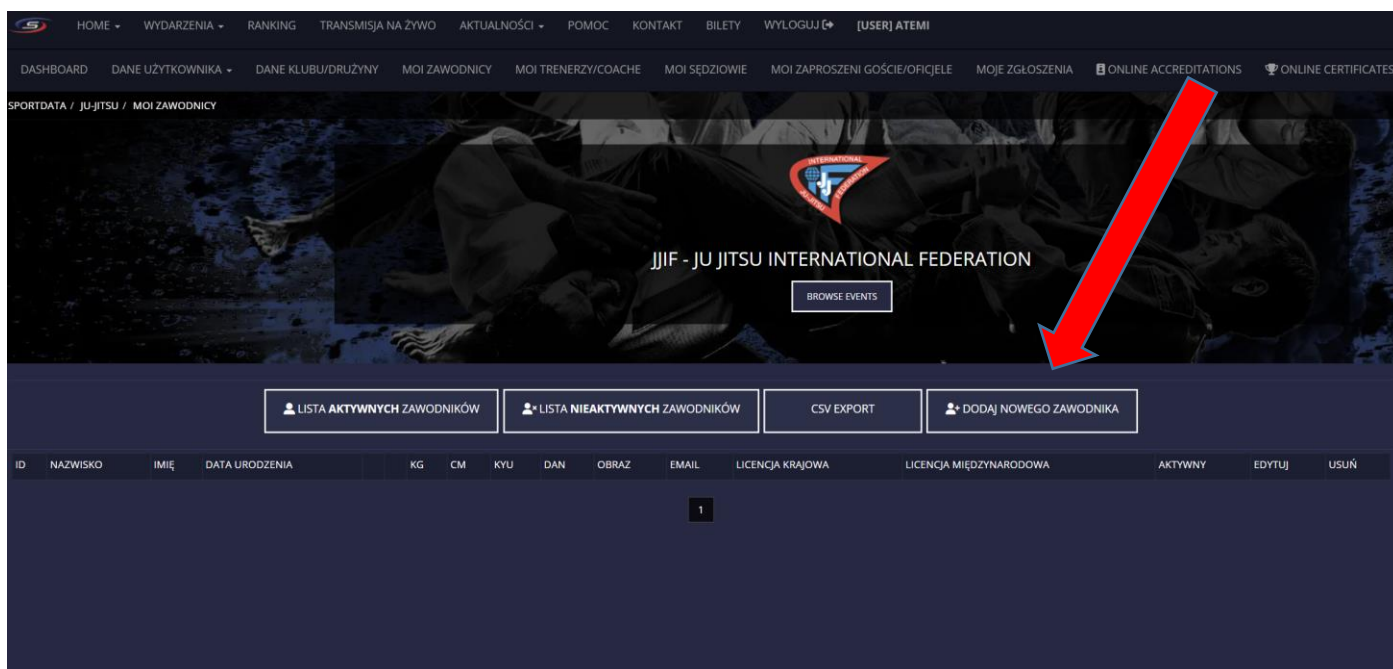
SD HOME ▾ WYDARZENIA ▾ RANKING TRANSMISJA NA ŻYWO AKTUALNOŚCI ▾ POMOC KONTAKT BILETY WYLOGUJ [USER] ATEMI

DASHBOARD DANE UŻYTKOWNIKA ▾ DANE KLUBU/DRUŻYNY MOI ZAWODNICY MOI TRENERZY/COACHE MOI SĘDZIOWIE MOI ZAPROSZENI GOŚCIE/OFICJELE MOJE ZGŁOSZENIA ONLINE ACCREDITATIONS ONLINE CERTIFICATES

SPORTDATA / JU-JITSU / MOI ZAWODNICY

INTERNATIONAL JU-JITSU FEDERATION

JJIF - JU JITSU INTERNATIONAL FEDERATION

BROWSE EVENTS

LISTA AKTYWNYCH ZAWODNIKÓW LISTA NIEAKTYWNYCH ZAWODNIKÓW CSV EXPORT DODAJ NOWEGO ZAWODNIKA

| ID | NAZWISKO | IMIĘ | DATA URODZENIA | KG | CM | KYU | DAN | OBRAZ | EMAIL | LICENCJA KRAJOWA | LICENCJA MIĘDZYNARODOWA | AKTYWNY | EDYTUJ | USUŃ |
|---|---|---|---|---|---|---|---|---|---|---|---|---|---|---|

1